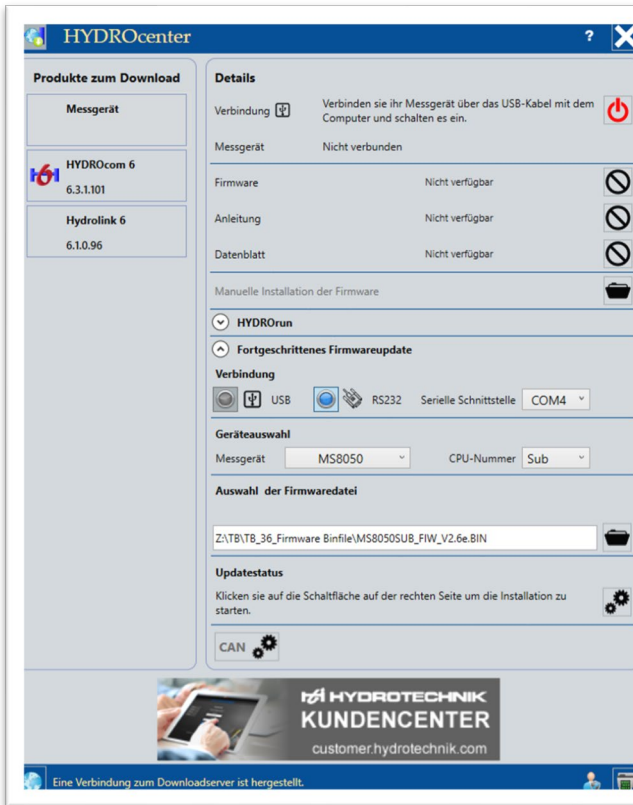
HYDROcenter

?

Produkte zum Download

Messgerät

HYDROcom 6
6.3.1.101

Hydrolink 6
6.1.0.96

Details

Verbindung

Verbinden sie ihr Messgerät über das USB-Kabel mit dem Computer und schalten es ein.

Messgerät Nicht verbunden

Firmware Nicht verfügbar

Anleitung Nicht verfügbar

Datenblatt Nicht verfügbar

Manuelle Installation der Firmware

HYDROrun

Fortgeschrittenes Firmwareupdate

Verbindung

USB RS232 Serielle Schnittstelle COM4

Geräteauswahl

Messgerät MS8050 CPU-Nummer Sub

Auswahl der Firmwaredatei

Z:\TB\TB_36_Firmware Binfile\MS8050SUB_FIW_V2.6e.BIN

Updatestatus

Klicken sie auf die Schaltfläche auf der rechten Seite um die Installation zu starten.

CAN

HYDROTECHNIK
KUNDENCENTER
customer.hydrotechnik.com

Eine Verbindung zum Downloadserver ist hergestellt.